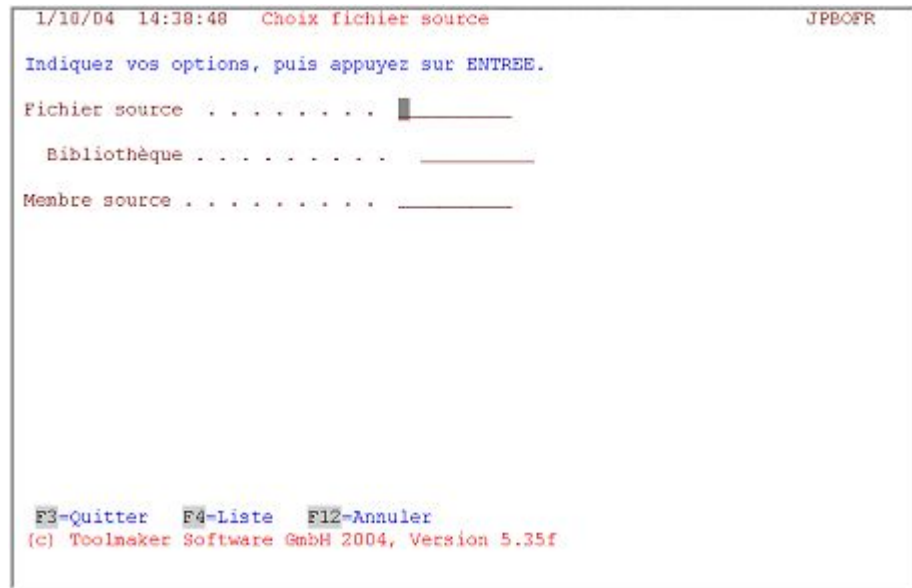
1/10/04 14:38:48 Choix fichier source JPBOFR

Indiquez vos options, puis appuyez sur ENTREE.

Fichier source . . . . . . . . .

Bibliothèque . . . . . . . . . .

Membre source . . . . . . . . . .

F3=Quitter F4=Liste F12=Annuler
(c) Toolmaker Software GmbH 2004, Version 5.35f